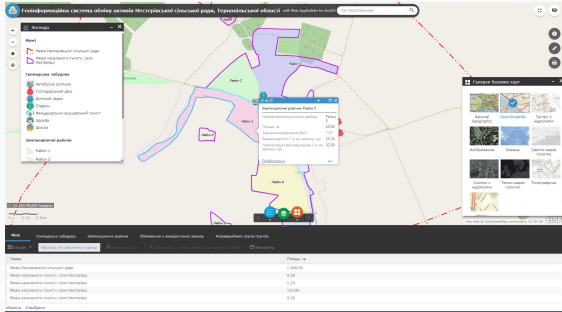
Геоінформаційна система обліку активів Нестерівської сільської ради, Тернопільської області

with Web AppBuilder for ArcGIS

Легенда

Межі

Межа Нестерівської сільської ради

Межа населеного пункту: село Нестерівці

Громадські заборони

Автобусна зупинка

Пожарне депо

Дитячий садок

Стадіон

Фельдшерсько-акушерський пункт

Церква

Школа

Землеоціночні райони

Район 1

Район 2

Район 4

Район 3

Район 1

Район 5

Землеоціночні райони: Район 5

| | |
|---|---|
| Номер землеоціночного району | Район 5 |
| Площа, га | 19.50 |
| Базовий коефіцієнт Кт | 1.13 |
| Базова вартість 1 кв. м землі, грн. | 19.56 |
| Нормативна грошова оцінка 1 кв. м землі, грн. | 32.89 |

Наблизити

Галерея базових карт

Змішані (фізичні)

OpenStreetMap

Топоплан з надписами

Зображення

Океани

Світла сіра канва

Світла з надписами

Темно-сіра канва

Топографічна

Межі

Громадські заборони

Землеоціночні райони

Обмеження у використанні земель

Агровиробнича група ґрунтів

Опції

Фільтр за екстентом карти

Очистити

Оновити

| Назва | Площа, га |
|---|---|
| Межа Нестерівської сільської ради | 1,469,05 |
| Межа населеного пункту: село Нестерівці | 0,50 |
| Межа населеного пункту: село Нестерівці | 1,13 |
| Межа населеного пункту: село Нестерівці | 112,00 |
| Межа населеного пункту: село Нестерівці | 0,50 |

об'єктів: 5 вибрано: 0